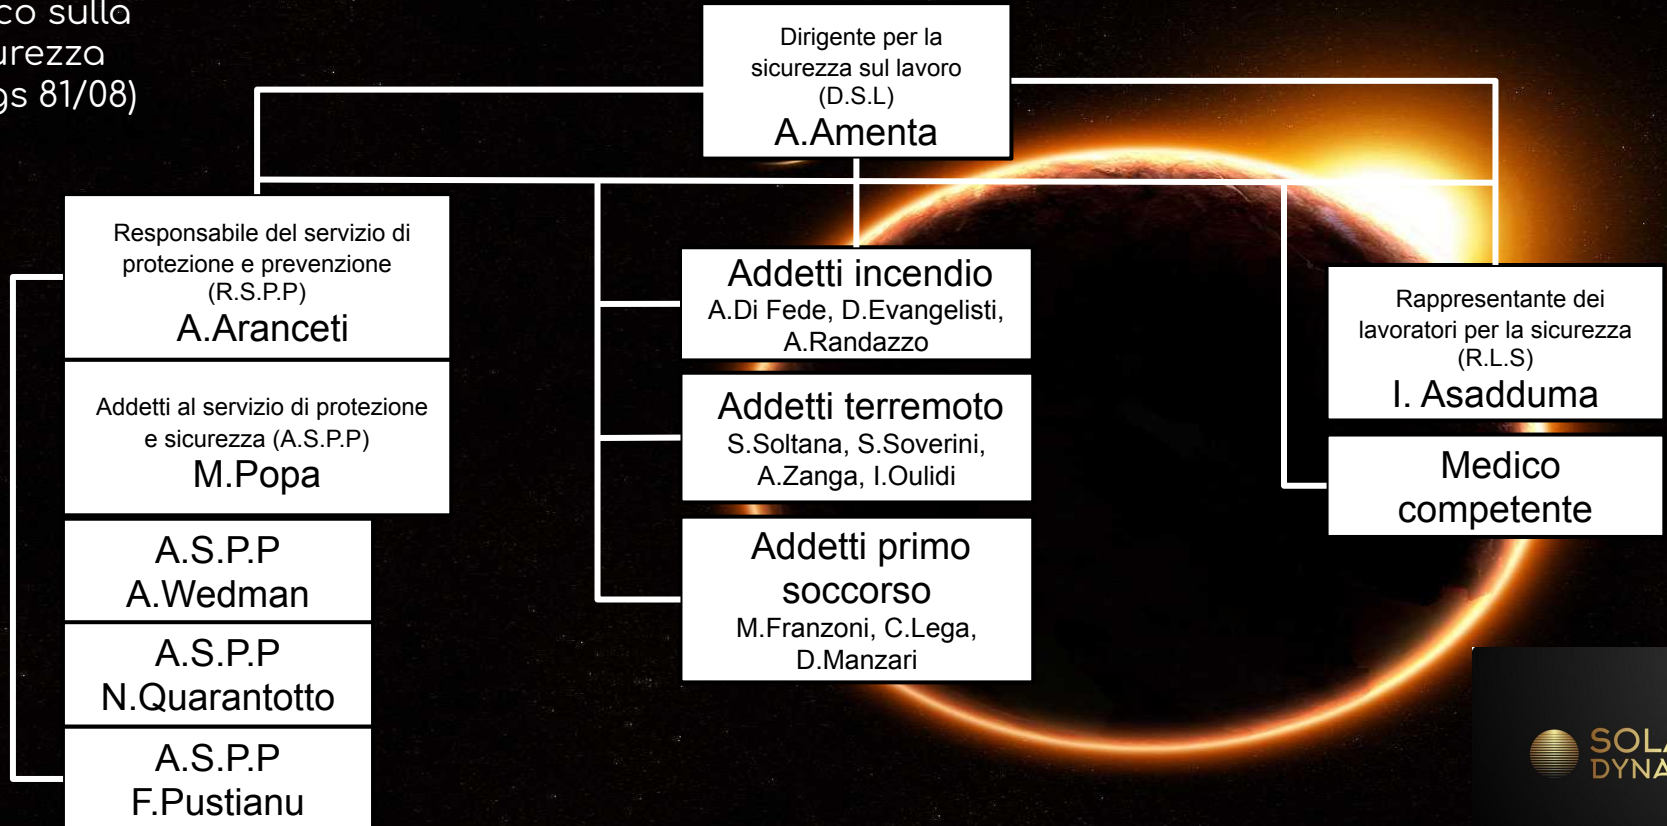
co sulla
urezza
gs 81/08)

Dirigente per la sicurezza sul lavoro (D.S.L)
A.Amenta

Responsabile del servizio di protezione e prevenzione (R.S.P.P)
A.Aranceti

Addetti al servizio di protezione e sicurezza (A.S.P.P)
M.Popa

A.S.P.P
A.Wedman

A.S.P.P
N.Quarantotto

A.S.P.P
F.Pustianu

Addetti incendio
A.Di Fede, D.Evangelisti, A.Randazzo

Addetti terremoto
S.Soltana, S.Soverini, A.Zanga, I.Oulidi

Addetti primo soccorso
M.Franzoni, C.Lega, D.Manzari

Rappresentante dei lavoratori per la sicurezza (R.L.S)
I. Asadduma

Medico competente

SOL
DYNA